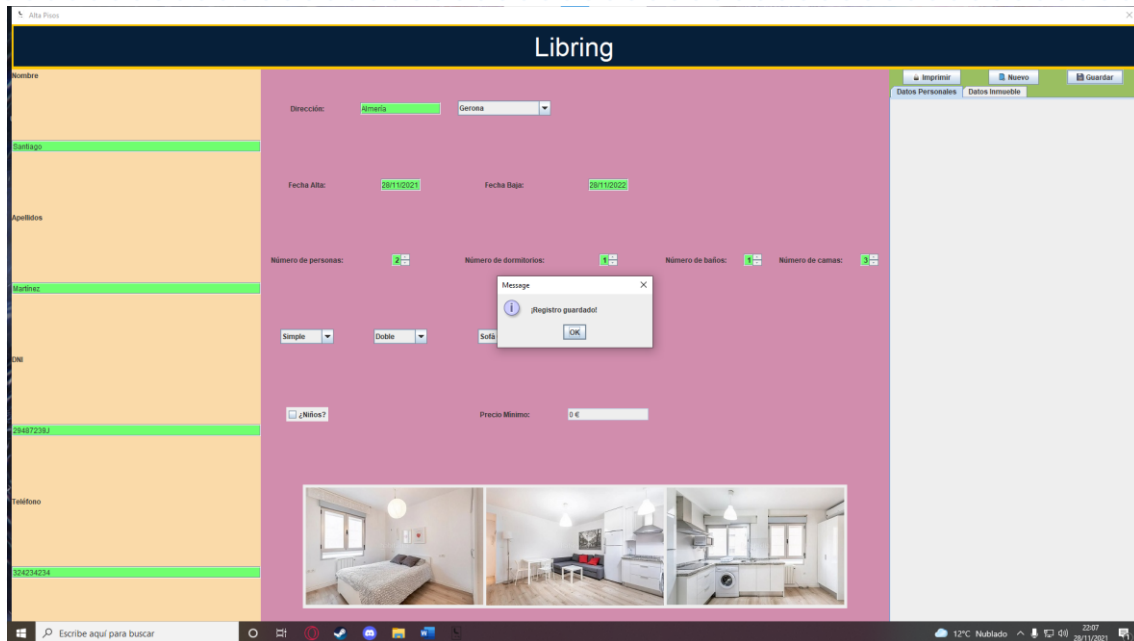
Alta Pisos

Libring

Nombre

Santiago

Apellidos

Martínez

DNI

29487238J

Teléfono

324234234

Dirección: Almería Gerona

Fecha Alta: 28/11/2021 Fecha Baja: 28/11/2022

Número de personas: 2 Número de dormitorios: 1 Número de baños: 1 Número de camas: 3

Simple Doble Sofá

¿Niños? Precio Mínimo: 0 €

Message

¡Registro guardado!

OK

Imprimir Nuevo Guardar

Datos Personales Datos Inmueble

Escribe aquí para buscar

12°C Nublado 22:07 28/11/2021